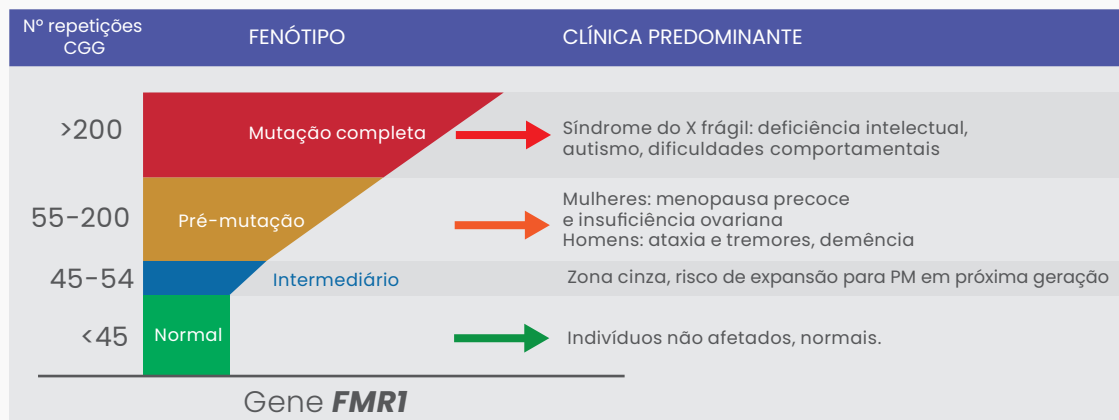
| Nº repetições CGG | FENÓTIPO | CLÍNICA PREDOMINANTE |
|---|---|---|
| >200 | Mutação completa | Síndrome do X frágil: deficiência intelectual, autismo, dificuldades comportamentais |
| 55-200 | Pré-mutação | Mulheres: menopausa precoce e insuficiência ovariana Homens: ataxia e tremores, demência |
| 45-54 | Intermediário | Zona cinza, risco de expansão para PM em próxima geração |
| <45 | Normal | Indivíduos não afetados, normais. |

Gene ***FMR1***